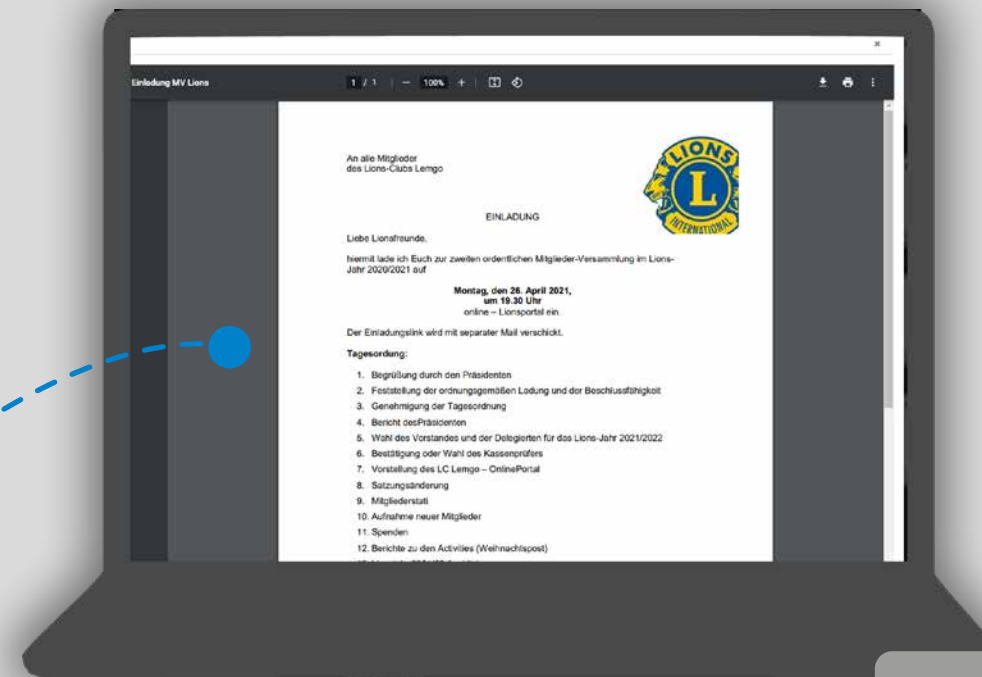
×

Einladung MV Lions

1 / 1 | — 100% + | 

An alle Mitglieder
des Lions-Clubs Lemgo

LIONS
L
INTERNATIONAL

EINLADUNG

Liebe Lionsfreunde,

hiermit lade ich Euch zur zweiten ordentlichen Mitglieder-Versammlung im Lions-Jahr 2020/2021 auf

Montag, den 26. April 2021,
um 19.30 Uhr
online – Lionsportal ein.

Der Einladungslink wird mit separater Mail verschickt.

Tagesordnung:

1. Begrüßung durch den Präsidenten
2. Feststellung der ordnungsgemäßen Ladung und der Beschlussfähigkeit
3. Genehmigung der Tagesordnung
4. Bericht desPräsidenten
5. Wahl des Vorstandes und der Delegierten für das Lions-Jahr 2021/2022
6. Bestätigung oder Wahl des Kassenprüfers
7. Vorstellung des LC Lemgo – OnlinePortal
8. Satzungsänderung
9. Mitgliederstati
10. Aufnahme neuer Mitglieder
11. Spenden
12. Berichte zu den Activities (Weihnachtspost)
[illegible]